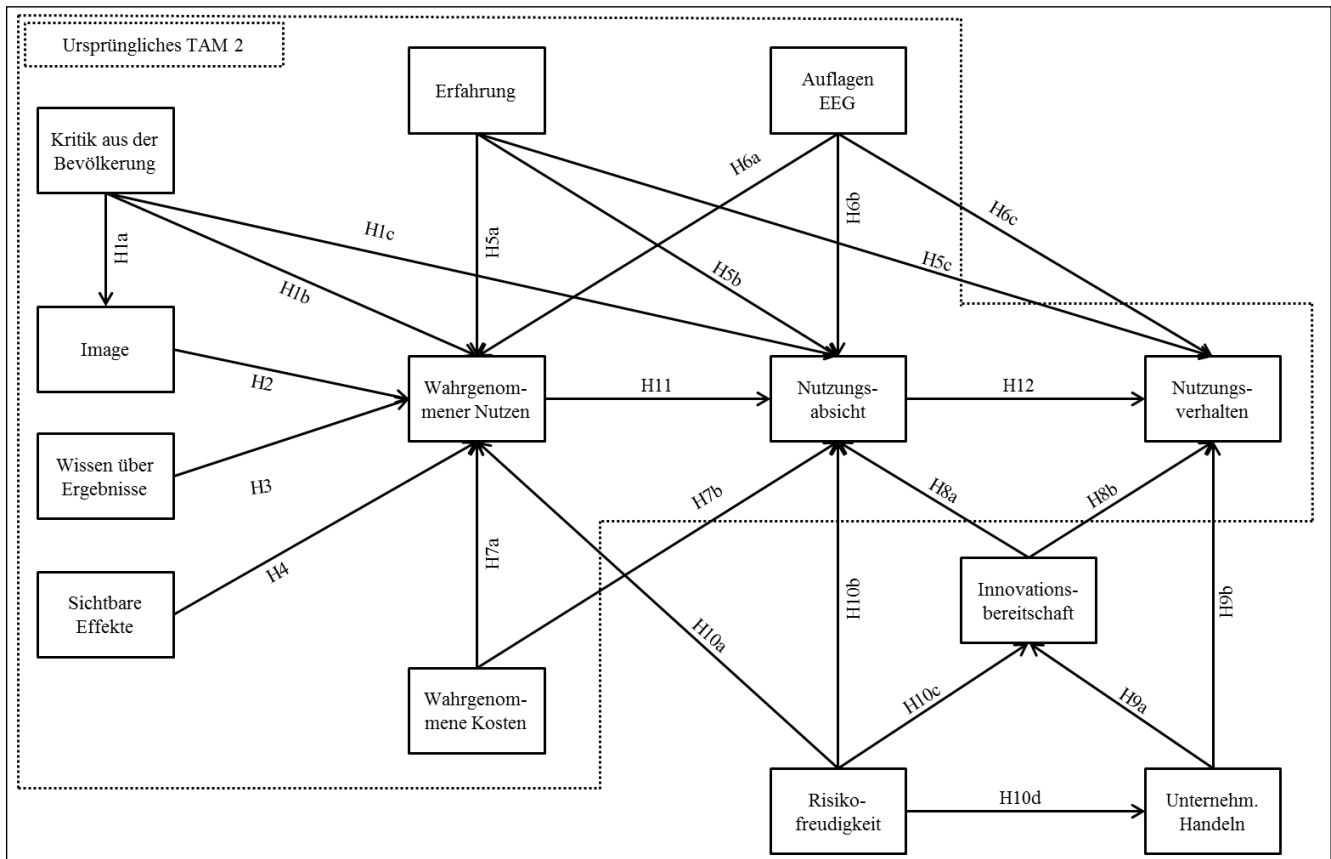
Ursprüngliches TAM 2

Erfahrung

Auflagen EEG

Kritik aus der Bevölkerung

H1a

H1b

H1c

H5a

H5b

H5c

H6a

H6b

H6c

Image

H2

Wissen über Ergebnisse

H3

Sichtbare Effekte

H4

Wahrgenommener Nutzen

H11

Nutzungsabsicht

H12

Nutzungsverhalten

H7a

H7b

H8a

H8b

Innovationsbereitschaft

H10a

H10b

H9b

H10c

H9a

Wahrgenommene Kosten

Risikofreudigkeit

H10d

Unternehm. Handeln